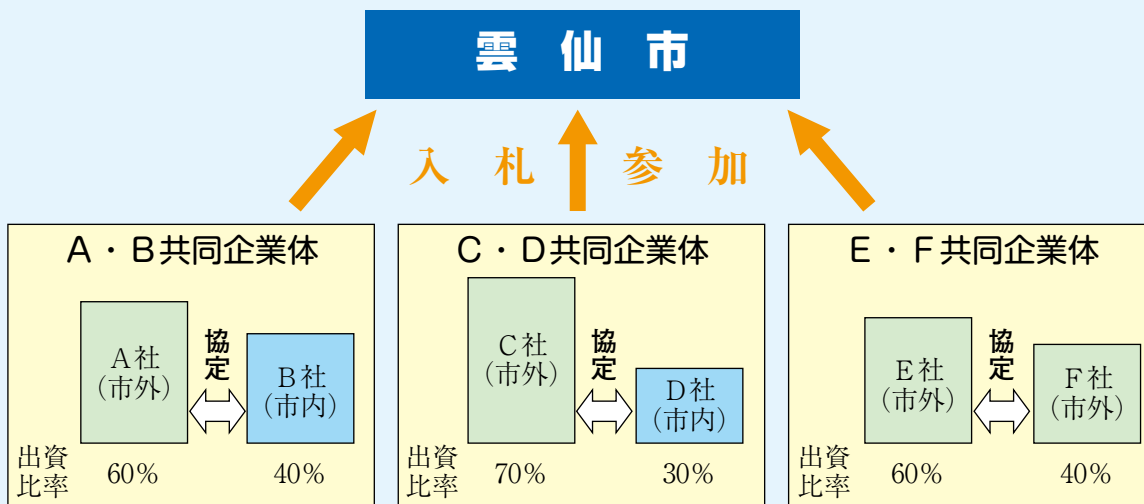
雲　仙　市

入　札　参　加

A・B共同企業体

A社
（市外）

協定

B社
（市内）

出資比率　60%　40%

C・D共同企業体

C社
（市外）

協定

D社
（市内）

出資比率　70%　30%

E・F共同企業体

E社
（市外）

協定

F社
（市外）

出資比率　60%　40%